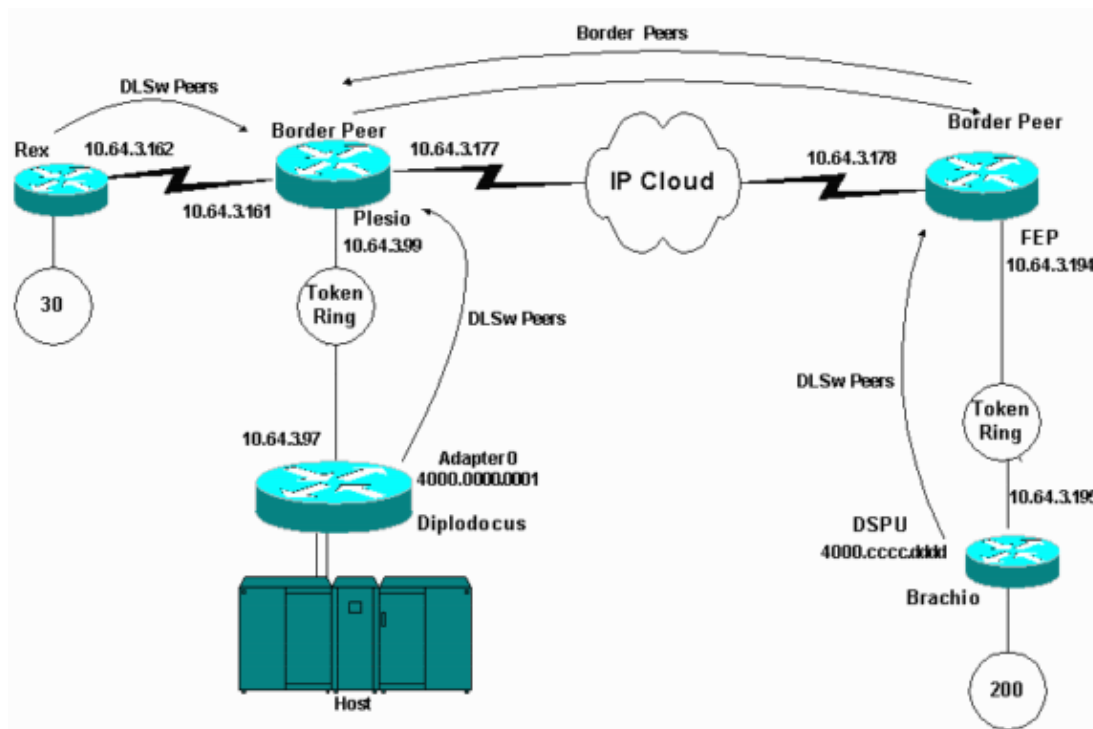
Border Peers

DLSw Peers

Rex

10.64.3.162

Border Peer

10.64.3.177

IP Cloud

10.64.3.178

Border Peer

10.64.3.161

Plesio

10.64.3.99

FEP

10.64.3.194

30

Token Ring

DLSw Peers

DLSw Peers

Token Ring

10.64.3.97

Adapter0

4000.0000.0001

Diplodocus

10.64.3.195

DSPU

4000.cccc.dddd

Brachio

Host

200